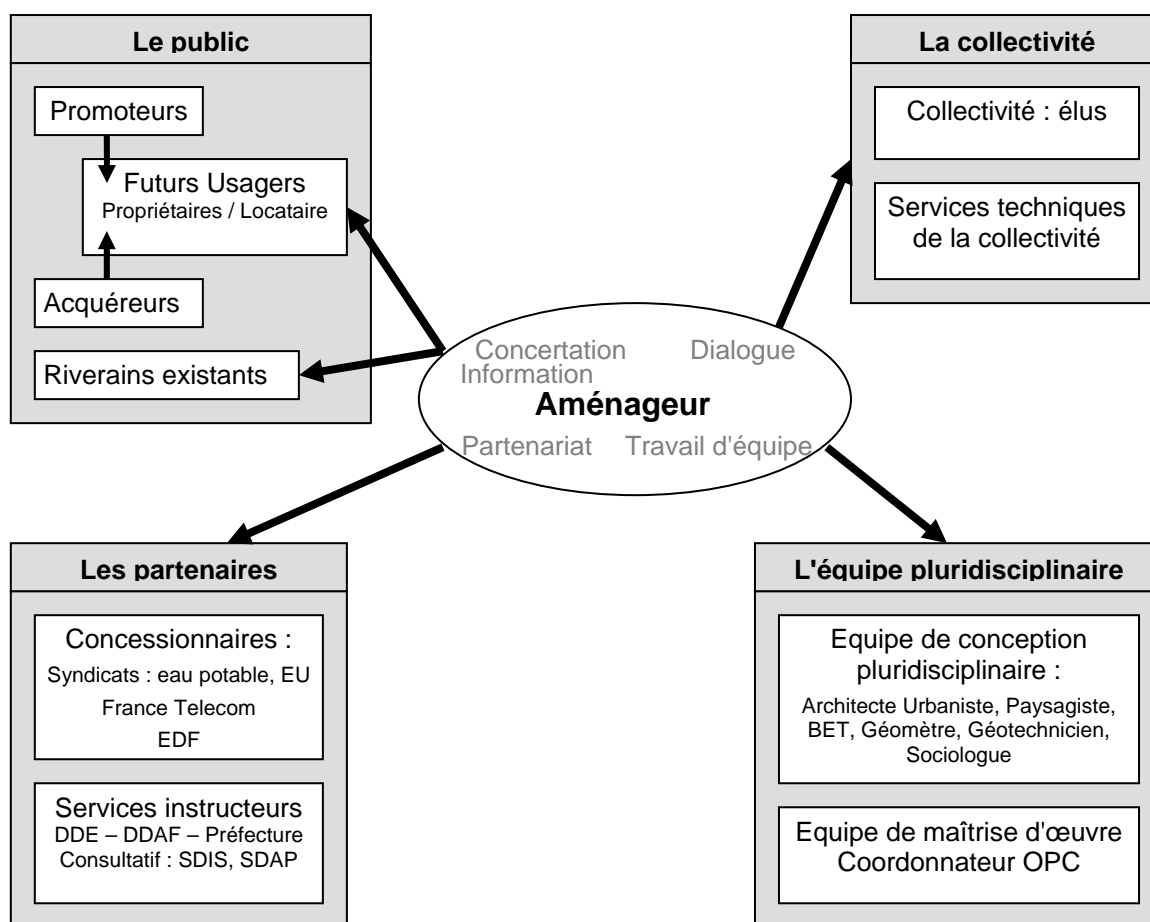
Le public

Promoteurs

Futurs Usagers
Propriétaires / Locataire

Acquéreurs

Riverains existants

La collectivité

Collectivité : élus

Services techniques de la collectivité

Concertation Dialogue
Information
Aménageur
Partenariat Travail d'équipe

Les partenaires

Concessionnaires :
Syndicats : eau potable, EU
France Telecom
EDF

Services instructeurs
DDE – DDAF – Préfecture
Consultatif : SDIS, SDAP

L'équipe pluridisciplinaire

Equipe de conception pluridisciplinaire :
Architecte Urbaniste, Paysagiste, BET, Géomètre, Géotechnicien, Sociologue

Equipe de maîtrise d'œuvre
Coordonnateur OPC